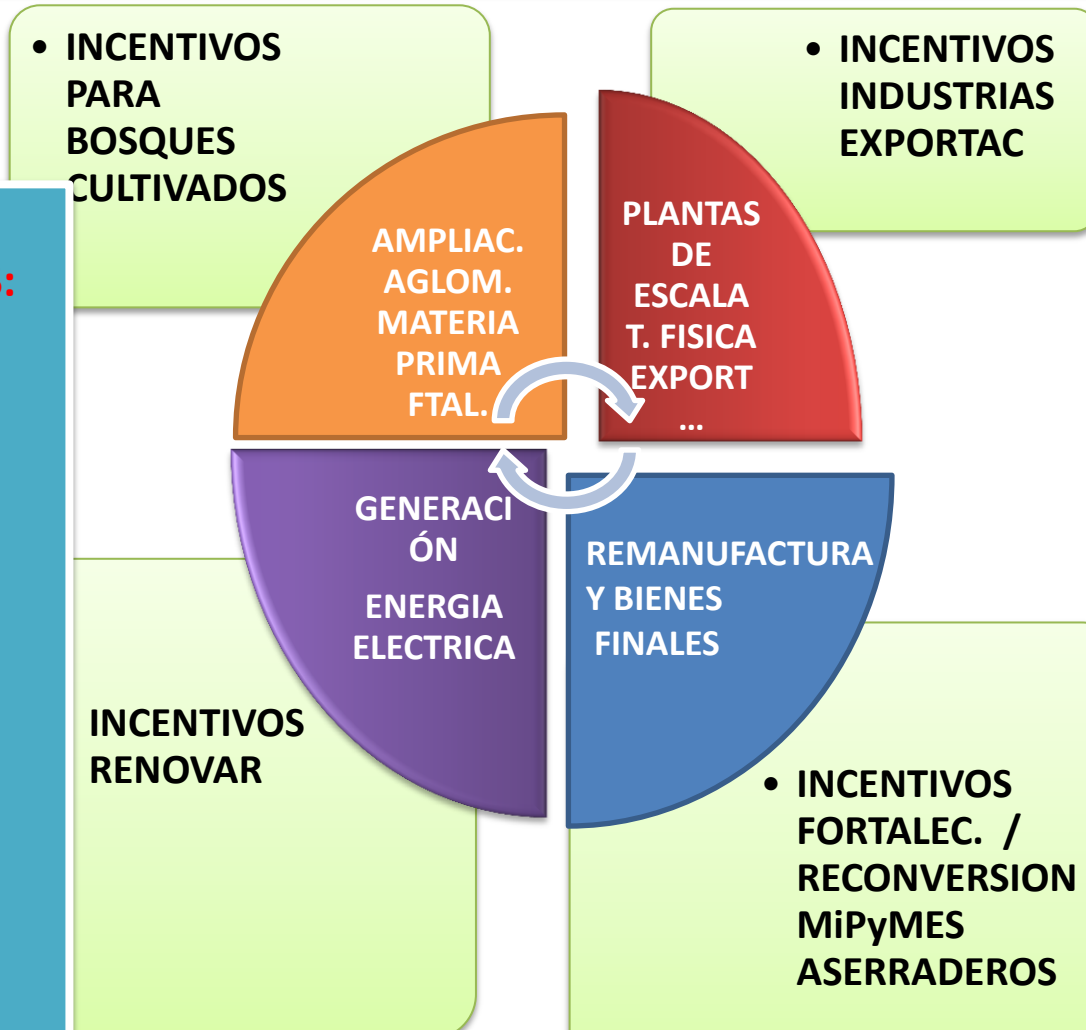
• INCENTIVOS PARA BOSQUES CULTIVADOS

• INCENTIVOS INDUSTRIAS EXPORTAC

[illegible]

AMPLIAC. AGLOM. MATERIA PRIMA FTAL.

PLANTAS DE ESCALA T. FISICA EXPORT …

GENERACIÓN ENERGIA ELECTRICA

REMANUFACTURA Y BIENES FINALES

INCENTIVOS RENOVAR

• INCENTIVOS FORTALEC. / RECONVERSION MiPyMES ASERRADEROS